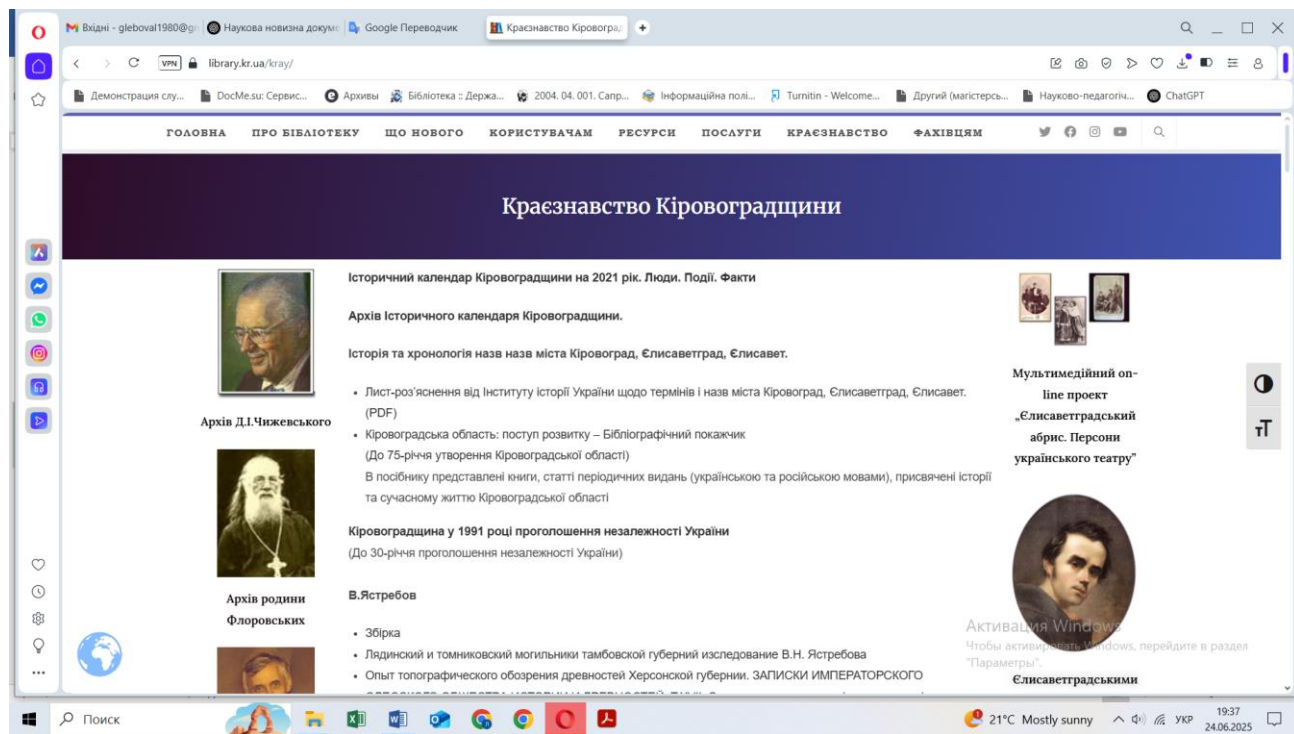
Вхідні - gleboval1980@g | Наукова новизна докум | Google Переводчик | Краєзнавство Кіровоград | +

library.kr.ua/kray/

Демонстрация слу... | DocMe.su: Сервис... | Архивы | Бібліотека :: Держа... | 2004. 04. 001. Сапр... | Інформаційна полі... | Turnitin - Welcome... | Другий (магістерсь... | Науково-педагогіч... | ChatGPT

ГОЛОВНА ПРО БІБЛІОТЕКУ ЩО НОВОГО КОРИСТУВАЧАМ РЕСУРСИ ПОСЛУГИ КРАЄЗНАВСТВО ФАХІВЦЯМ

Краєзнавство Кіровоградщини

Архів Д.І.Чижевського

Архів родини Флоровських

Історичний календар Кіровоградщини на 2021 рік. Люди. Події. Факти

Архів Історичного календаря Кіровоградщини.

Історія та хронологія назв назв міста Кіровоград, Єлисаветград, Єлисавет.

- Лист-роз'яснення від Інституту історії України щодо термінів і назв міста Кіровоград, Єлисаветград, Єлисавет. (PDF)
- Кіровоградська область: поступ розвитку – Бібліографічний покажчик
(До 75-річчя утворення Кіровоградської області)
В посібнику представлені книги, статті періодичних видань (українською та російською мовами), присвячені історії та сучасному життю Кіровоградської області

Кіровоградщина у 1991 році проголошення незалежності України
(До 30-річчя проголошення незалежності України)

В.Ястребов

- Збірка
- Лядинский и томниковский могильники тамбовской губерний изследование В.Н. Ястребова
- Опыт топографического обозрения древностей Херсонской губернии. ЗАПИСКИ ИМПЕРАТОРСКОГО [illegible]

Мультимедійний on-line проект „Єлисаветградський абрис. Персони українського театру"

Єлисаветградськими

Активация Windows
Чтобы активировать Windows, перейдите в раздел "Параметры".

Поиск

21°C Mostly sunny УКР 19:37 24.06.2025